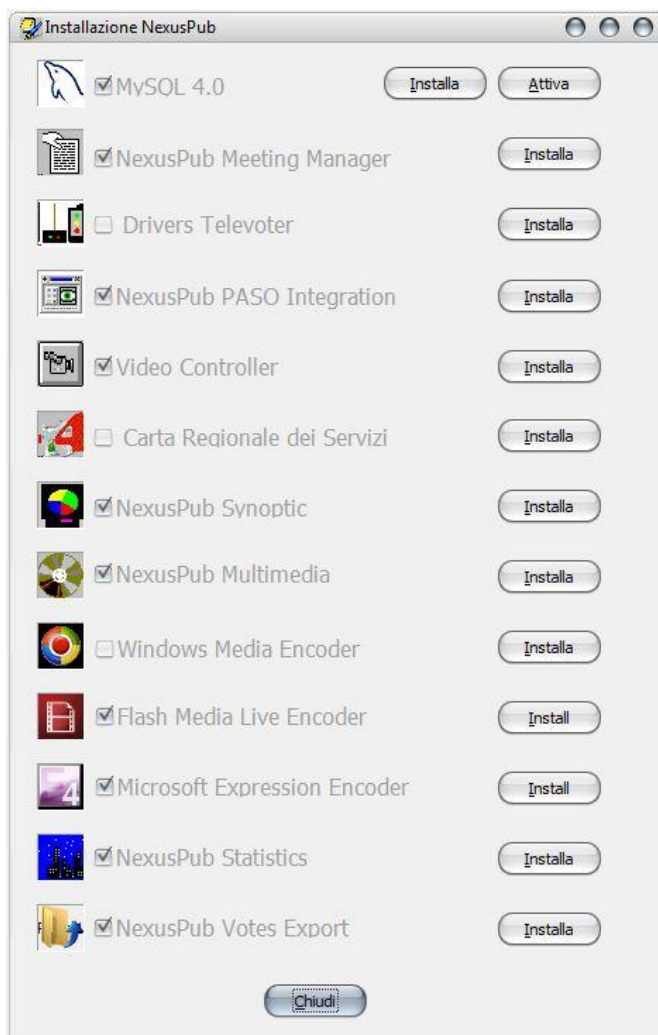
Installazione NexusPub

☑ MySQL 4.0 Installa Attiva

☑ NexusPub Meeting Manager Installa

☐ Drivers Televoter Installa

☑ NexusPub PASO Integration Installa

☑ Video Controller Installa

☐ Carta Regionale dei Servizi Installa

☑ NexusPub Synoptic Installa

☑ NexusPub Multimedia Installa

☐ Windows Media Encoder Installa

☑ Flash Media Live Encoder Install

☑ Microsoft Expression Encoder Install

☑ NexusPub Statistics Installa

☑ NexusPub Votes Export Installa

Chiudi